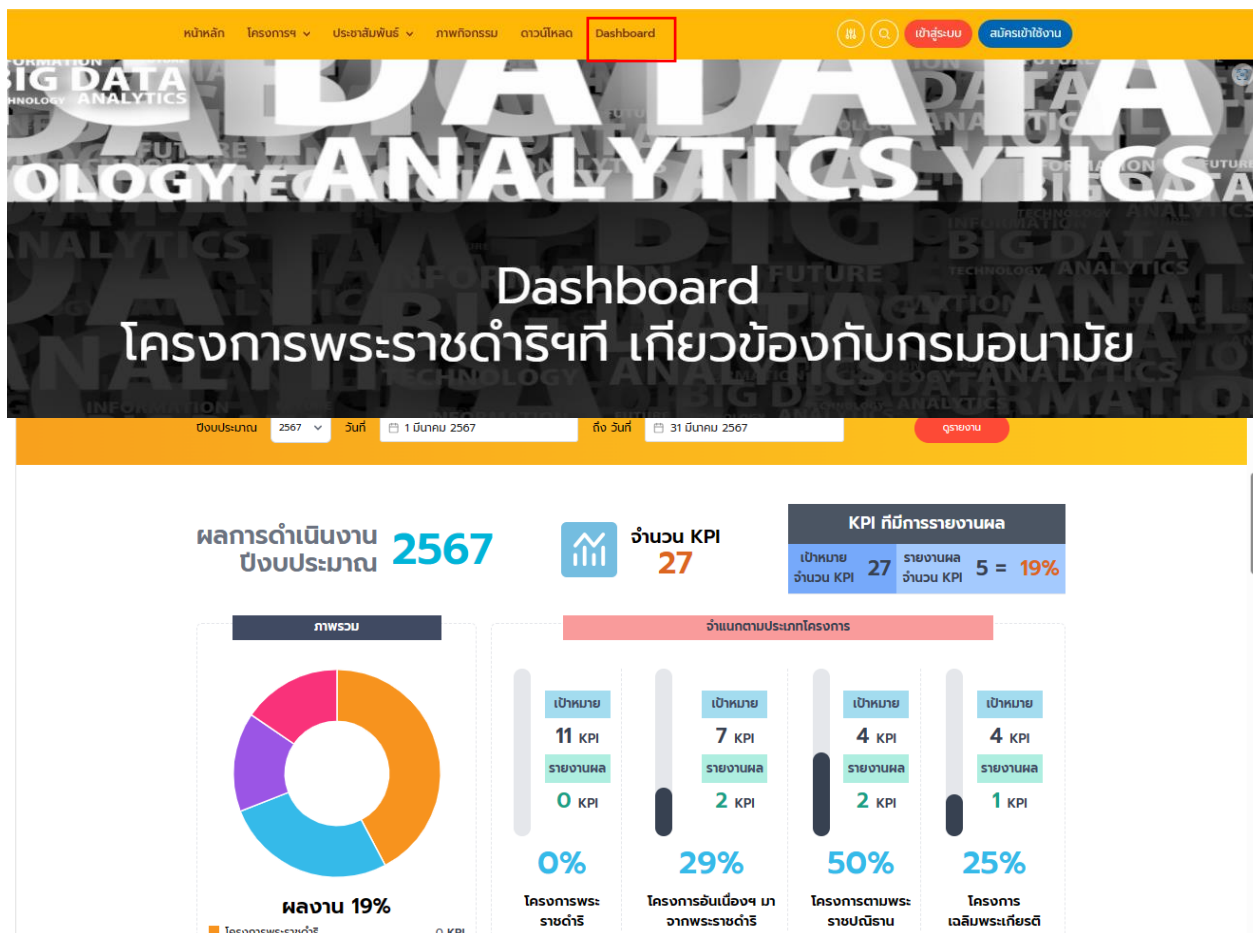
หน้าหลัก โครงการฯ ประชาสัมพันธ์ ภาพกิจกรรม ดาวน์โหลด Dashboard เข้าสู่ระบบ สมัครเข้าใช้งาน

BIG DATA ANALYTICS

Dashboard
โครงการพระราชดำริฯที่ เกี่ยวข้องกับกรมอนามัย

ปีงบประมาณ 2567 วันที่ 1 มีนาคม 2567 ถึง วันที่ 31 มีนาคม 2567 ดูรายงาน

ผลการดำเนินงาน ปีงบประมาณ 2567

จำนวน KPI 27

KPI ที่มีการรายงานผล

| เป้าหมาย จำนวน KPI | 27 | รายงานผล จำนวน KPI | 5 = 19% |
|---|---|---|---|

ภาพรวม

ผลงาน 19%

โครงการพระราชดำริ 0 KPI

จำแนกตามประเภทโครงการ

เป้าหมาย 11 KPI รายงานผล 0 KPI 0% โครงการพระราชดำริ

เป้าหมาย 7 KPI รายงานผล 2 KPI 29% โครงการอันเนื่องฯ มาจากพระราชดำริ

เป้าหมาย 4 KPI รายงานผล 2 KPI 50% โครงการตามพระราชปณิธาน

เป้าหมาย 4 KPI รายงานผล 1 KPI 25% โครงการเฉลิมพระเกียรติ